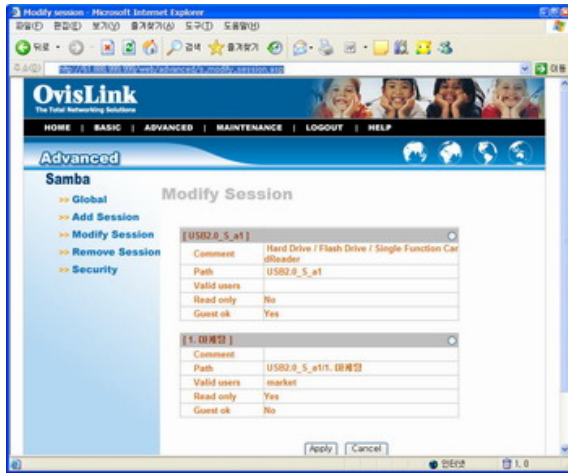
Modify session - Microsoft Internet Explorer

파일(F) 편집(E) 보기(V) 즐겨찾기(A) 도구(T) 도움말(H)

뒤로 · 검색 즐겨찾기

주소(D) http://61.88.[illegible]/web/advanced/s_modify_session.asp 이동

OvisLink
The Total Networking Solutions

HOME | BASIC | ADVANCED | MAINTENANCE | LOGOUT | HELP

Advanced

Samba
>> Global
>> Add Session
>> Modify Session
>> Remove Session
>> Security

Modify Session

[ USB2.0_S_a1 ]

| Comment | Hard Drive / Flash Drive / Single Function CardReader |
|---|---|
| Path | USB2.0_S_a1 |
| Valid users | |
| Read only | No |
| Guest ok | Yes |

[ 1. 마케팅 ]

| Comment | |
|---|---|
| Path | USB2.0_S_a1/1. 마케팅 |
| Valid users | market |
| Read only | Yes |
| Guest ok | No |

Apply Cancel

인터넷